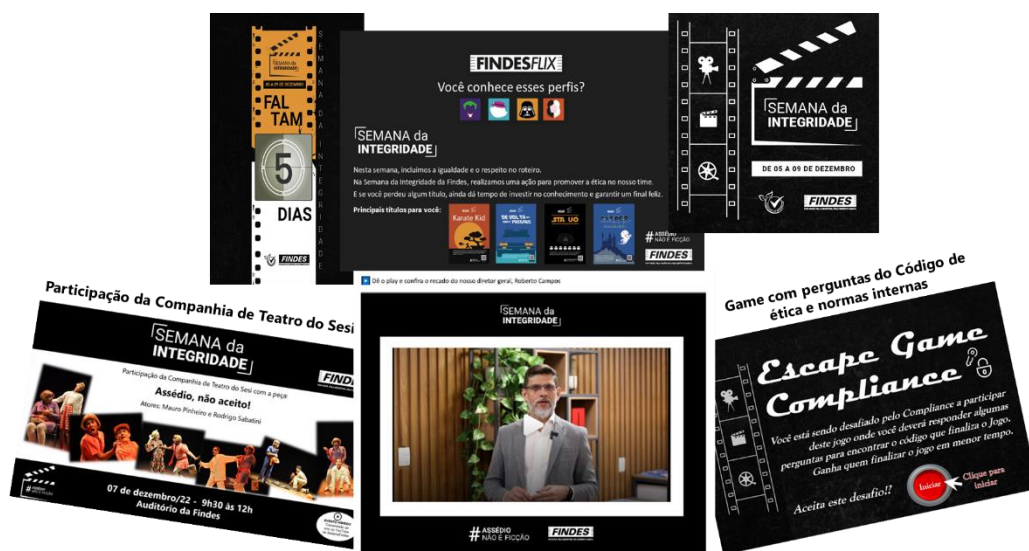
SEMANA da INTEGRIDADE

DE 05 A 09 DE DEZEMBRO

FAL TAM

5

DIAS

FINDES

SEMANA DA INTEGRIDADE

FINDESFLIX

Você conhece esses perfis?

SEMANA da INTEGRIDADE

Nesta semana, incluímos a igualdade e o respeito no roteiro.

Na Semana da Integridade da Findes, realizamos uma ação para promover a ética no nosso time.

E se você perdeu algum título, ainda dá tempo de investir no conhecimento e garantir um final feliz.

Principais títulos para você:

Karate Kid

DE VOLTA PARA O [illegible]

STALKER

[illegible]

#ASSÉDIO NÃO É FICÇÃO

FINDES

SEMANA da INTEGRIDADE

DE 05 A 09 DE DEZEMBRO

FINDES

Participação da Companhia de Teatro do Sesi

SEMANA da INTEGRIDADE

Participação da Companhia de Teatro do Sesi com a peça:

Assédio, não aceito!

Atores: Mauro Pinheiro e Rodrigo Sabatini

FINDES

07 de dezembro/22 - 9h30 às 12h

Auditório da Findes

Dê o play e confira o recado do nosso diretor geral, Roberto Campos

SEMANA da INTEGRIDADE

#ASSÉDIO NÃO É FICÇÃO

FINDES

Game com perguntas do Código de ética e normas internas

Escape Game Compliance

Você está sendo desafiado pelo Compliance a participar deste jogo onde você deverá responder algumas perguntas para encontrar o código que finaliza o Jogo. Ganha quem finalizar o jogo em menor tempo.

Aceita este desafio!!

Iniciar

Clique para iniciar